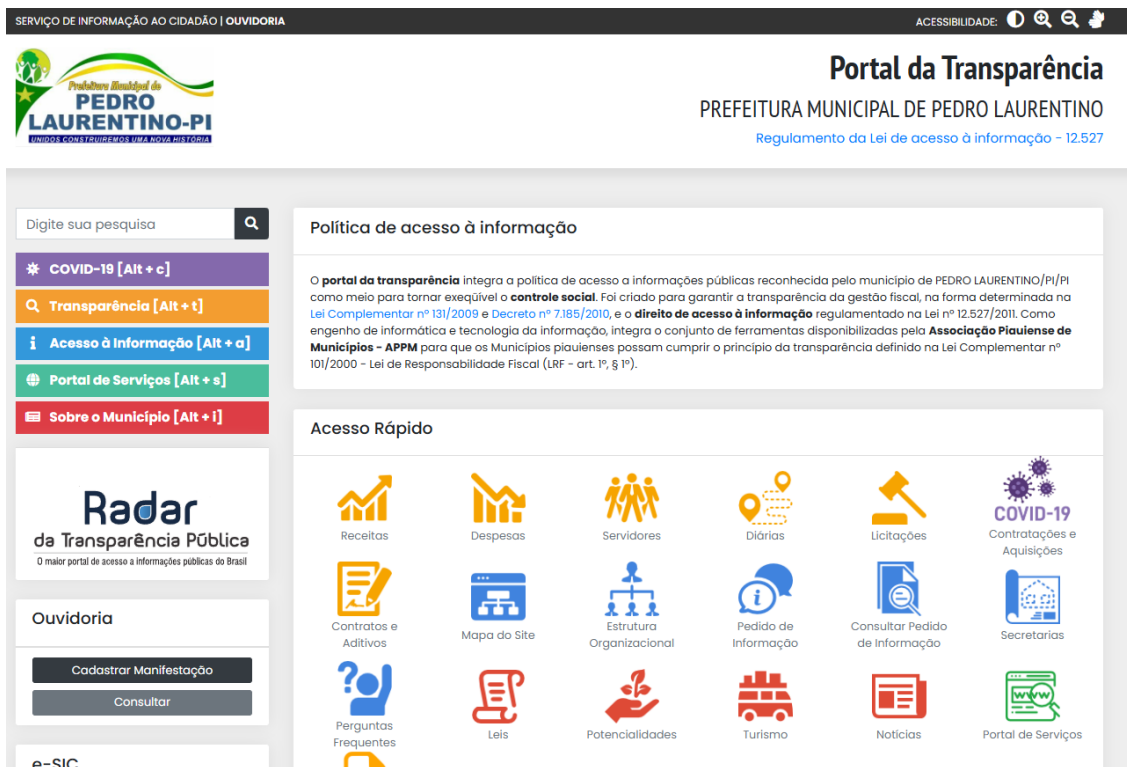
SERVIÇO DE INFORMAÇÃO AO CIDADÃO | OUVIDORIA

ACESSIBILIDADE:

Prefeitura Municipal de
PEDRO
LAURENTINO-PI
UNIDOS CONSTRUIREMOS UMA NOVA HISTÓRIA

Portal da Transparência

PREFEITURA MUNICIPAL DE PEDRO LAURENTINO

Regulamento da Lei de acesso à informação - 12.527

Digite sua pesquisa

COVID-19 [Alt + c]

Transparência [Alt + t]

Acesso à Informação [Alt + a]

Portal de Serviços [Alt + s]

Sobre o Município [Alt + i]

Radar
da Transparência Pública
O maior portal de acesso a informações públicas do Brasil

Ouvidoria

Cadastrar Manifestação

Consultar

e-SIC

Política de acesso à informação

O portal da transparência integra a política de acesso a informações públicas reconhecida pelo municipio de PEDRO LAURENTINO/PI/PI como meio para tornar exeqüível o controle social. Foi criado para garantir a transparência da gestão fiscal, na forma determinada na Lei Complementar nº 131/2009 e Decreto nº 7.185/2010, e o direito de acesso à informação regulamentado na Lei nº 12.527/2011. Como engenho de informática e tecnologia da informação, integra o conjunto de ferramentas disponibilizadas pela Associação Piauiense de Municípios - APPM para que os Municípios piauienses possam cumprir o principio da transparência definido na Lei Complementar nº 101/2000 - Lei de Responsabilidade Fiscal (LRF - art. 1º, § 1º).

Acesso Rápido

Receitas

Despesas

Servidores

Diárias

Licitações

COVID-19
Contratações e Aquisições

Contratos e Aditivos

Mapa do Site

Estrutura Organizacional

Pedido de Informação

Consultar Pedido de Informação

Secretarias

Perguntas Frequentes

Leis

Potencialidades

Turismo

Notícias

Portal de Serviços